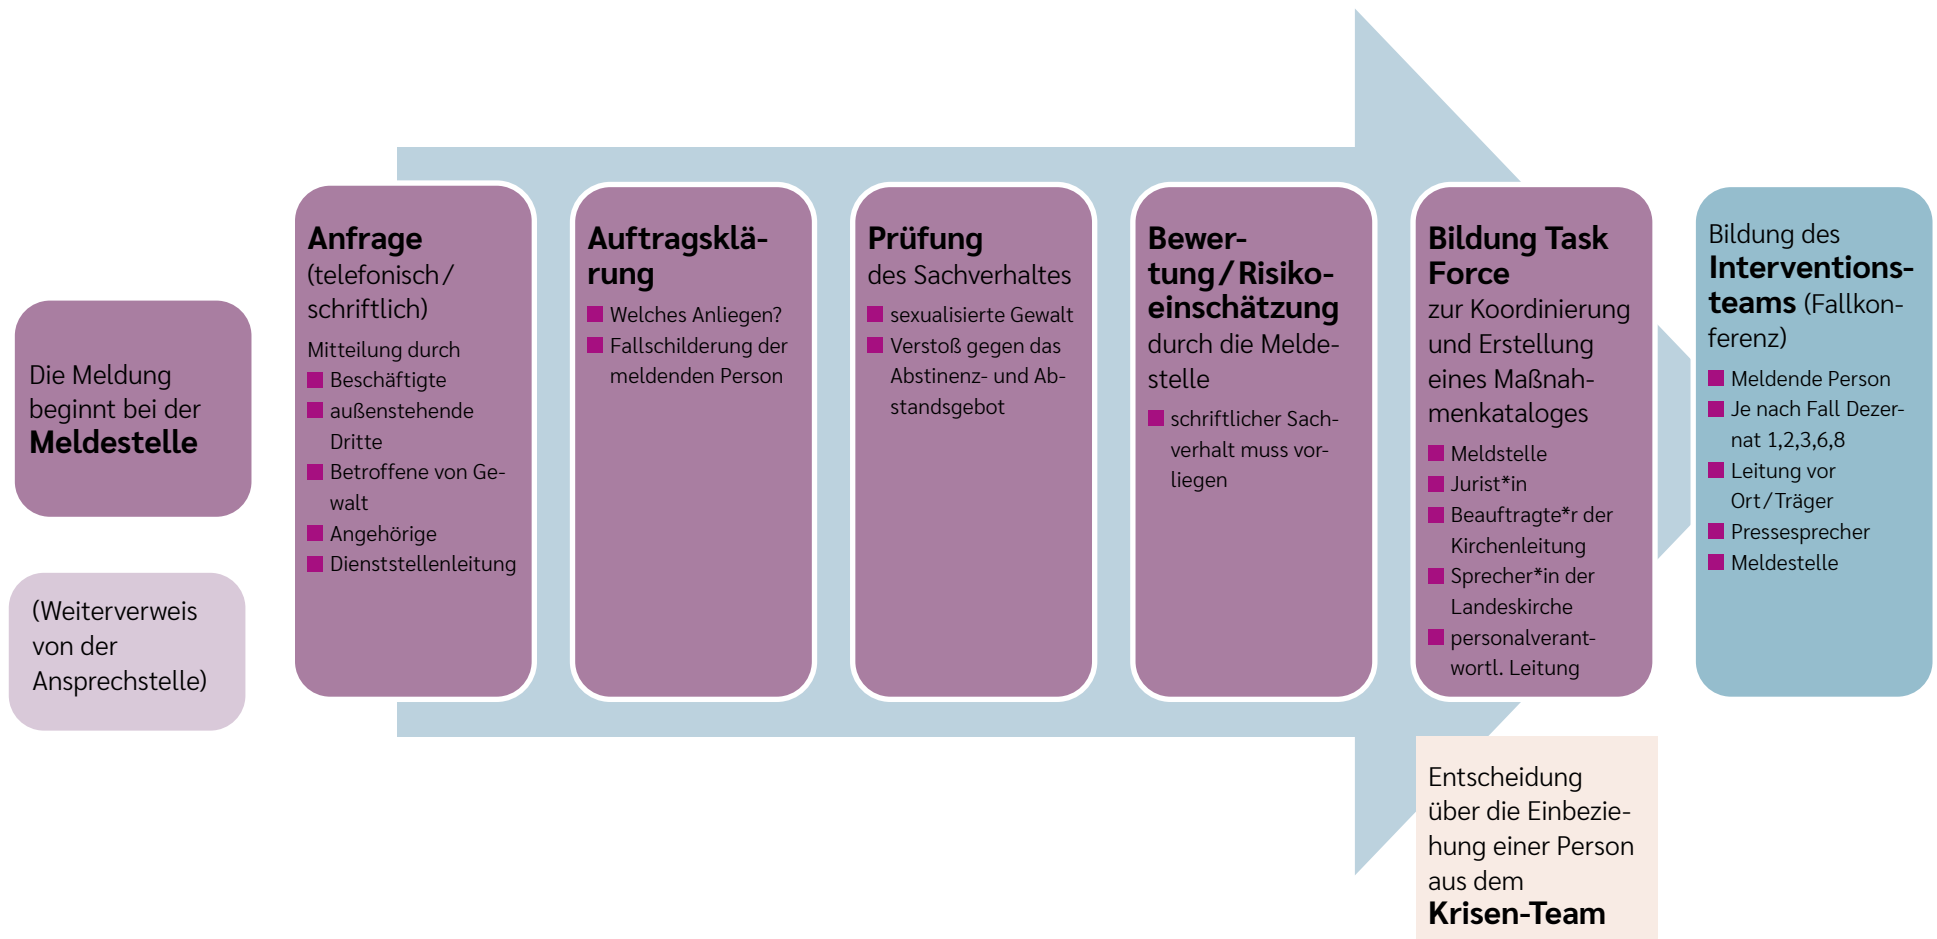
Die Meldung beginnt bei der **Meldestelle**

(Weiterverweis von der Ansprechstelle)

**Anfrage** (telefonisch / schriftlich)

Mitteilung durch
- Beschäftigte
- außenstehende Dritte
- Betroffene von Gewalt
- Angehörige
- Dienststellenleitung

**Auftragsklärung**
- Welches Anliegen?
- Fallschilderung der meldenden Person

**Prüfung** des Sachverhaltes
- sexualisierte Gewalt
- Verstoß gegen das Abstinenz- und Abstandsgebot

**Bewertung / Risikoeinschätzung** durch die Meldestelle
- schriftlicher Sachverhalt muss vorliegen

**Bildung Task Force** zur Koordinierung und Erstellung eines Maßnahmenkataloges
- Meldstelle
- Jurist*in
- Beauftragte*r der Kirchenleitung
- Sprecher*in der Landeskirche
- personalverantwortl. Leitung

Bildung des **Interventionsteams** (Fallkonferenz)
- Meldende Person
- Je nach Fall Dezernat 1,2,3,6,8
- Leitung vor Ort / Träger
- Pressesprecher
- Meldestelle

Entscheidung über die Einbeziehung einer Person aus dem **Krisen-Team**